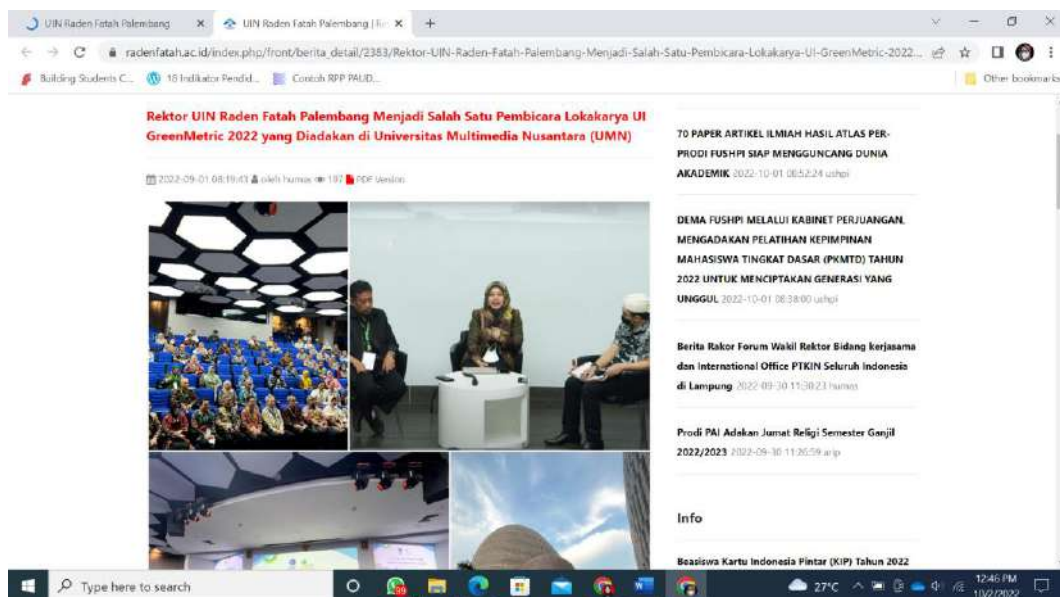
UIN Raden Fatah Palembang ×
UIN Raden Fatah Palembang | Re ×
+

radenfatah.ac.id/index.php/front/berita_detail/2383/Rektor-UIN-Raden-Fatah-Palembang-Menjadi-Salah-Satu-Pembicara-Lokakarya-UI-GreenMetric-2022...

Building Students C...
16 Indikator Pendid...
Contoh RPP PAUD...
Other bookmarks

Rektor UIN Raden Fatah Palembang Menjadi Salah Satu Pembicara Lokakarya UI GreenMetric 2022 yang Diadakan di Universitas Multimedia Nusantara (UMN)

2022-09-01 08:19:43 oleh humas 187 PDF Version

70 PAPER ARTIKEL ILMIAH HASIL ATLAS PER-PRODI FUSHPI SIAP MENGGUNCANG DUNIA AKADEMIK 2022-10-01 08:52:24 ushpi

DEMA FUSHPI MELALUI KABINET PERJUANGAN, MENGADAKAN PELATIHAN KEPIMPINAN MAHASISWA TINGKAT DASAR (PKMTD) TAHUN 2022 UNTUK MENCIPTAKAN GENERASI YANG UNGGUL 2022-10-01 08:38:00 ushpi

Berita Rakor Forum Wakil Rektor Bidang kerjasama dan International Office PTKIN Seluruh Indonesia di Lampung 2022-09-30 11:30:23 humas

Prodi PAI Adakan Jumat Religi Semester Ganjil 2022/2023 2022-09-30 11:26:59 anp

Info

Beasiswa Kartu Indonesia Pintar (KIP) Tahun 2022

Type here to search
27°C
12:46 PM
10/2/2022